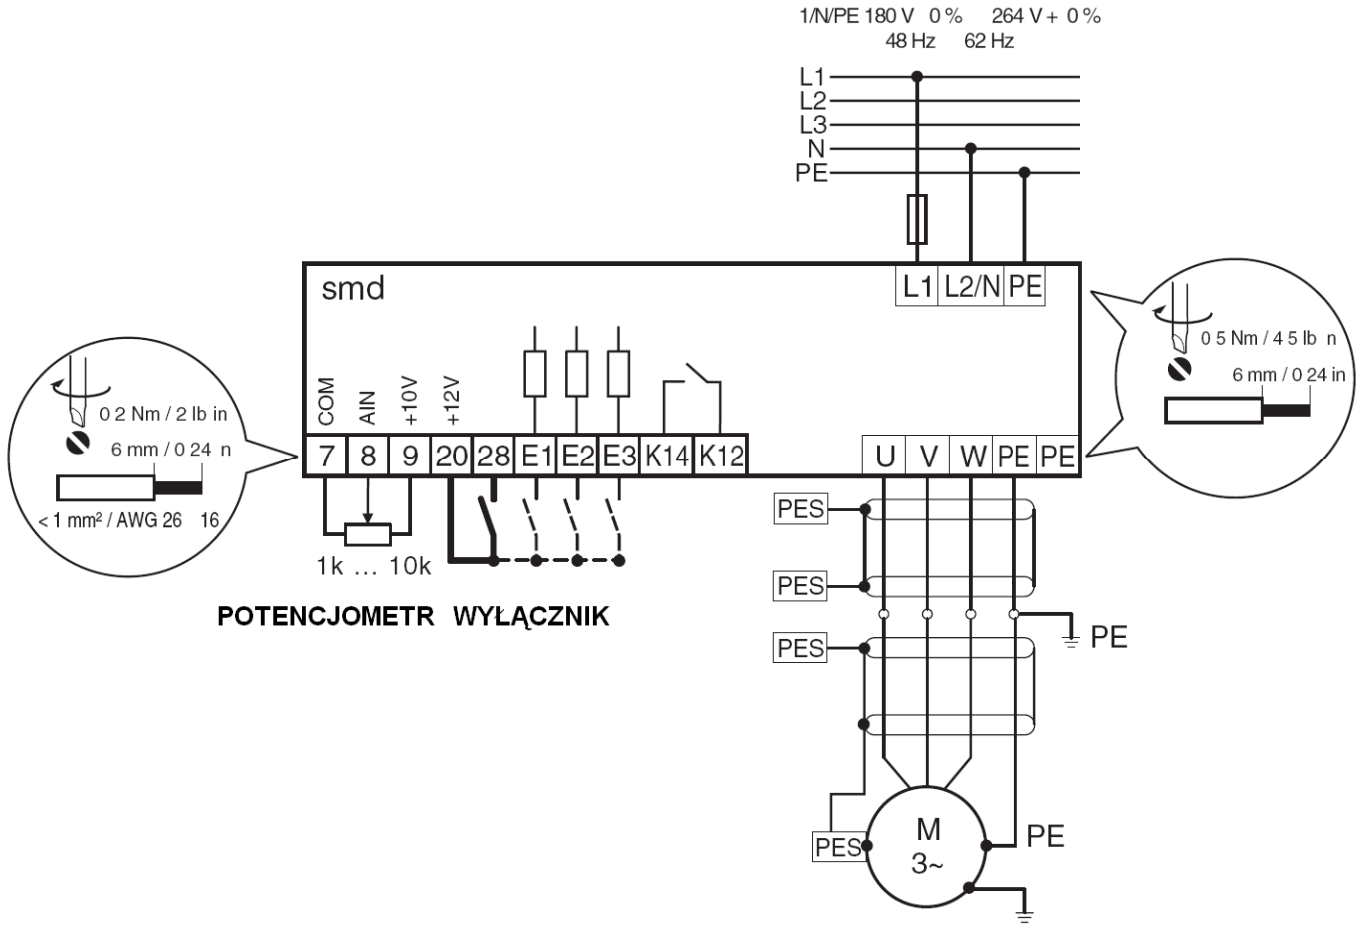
1/N/PE 180 V 0 % 264 V + 0 %
48 Hz 62 Hz

L1
L2
L3
N
PE

smd

L1 L2/N PE

0 5 Nm / 4 5 lb n
6 mm / 0 24 in

0 2 Nm / 2 lb in
6 mm / 0 24 n
< 1 mm² / AWG 26 16

COM AIN +10V +12V

| 7 | 8 | 9 | 20 | 28 | E1 | E2 | E3 | K14 | K12 |
|---|---|---|---|---|---|---|---|---|---|

U V W PE PE

1k … 10k

POTENCJOMETR WYŁĄCZNIK

PES
PES
PES
PE

M
3~
PES
PE